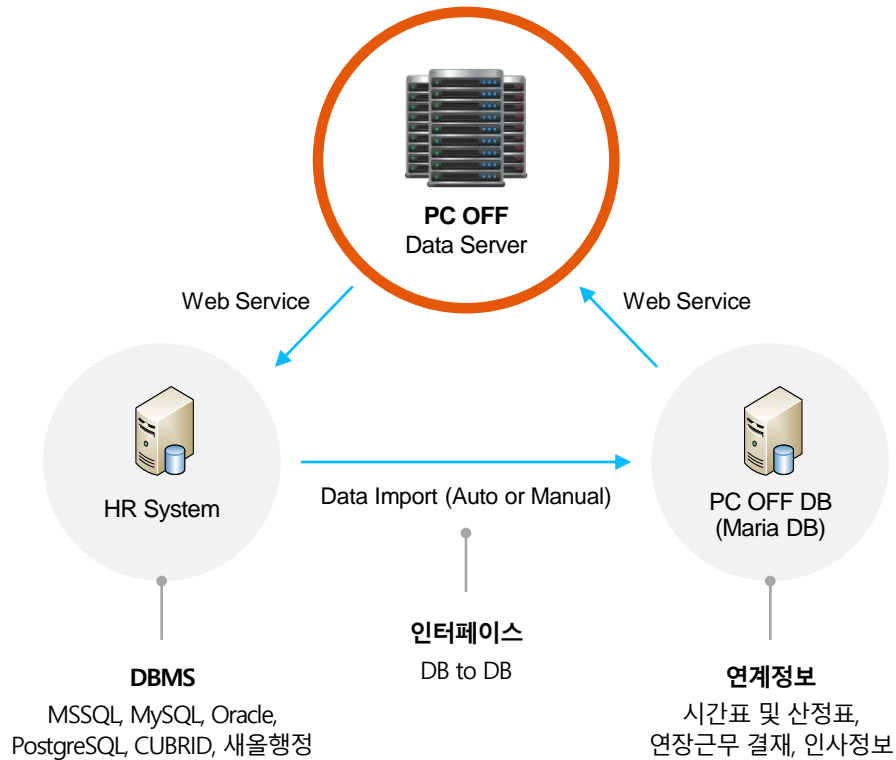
PC OFF
Data Server

Web Service

Web Service

HR System

Data Import (Auto or Manual)

PC OFF DB
(Maria DB)

인터페이스
DB to DB

DBMS
MSSQL, MySQL, Oracle, PostgreSQL, CUBRID, 새올행정

연계정보
시간표 및 산정표, 연장근무 결재, 인사정보